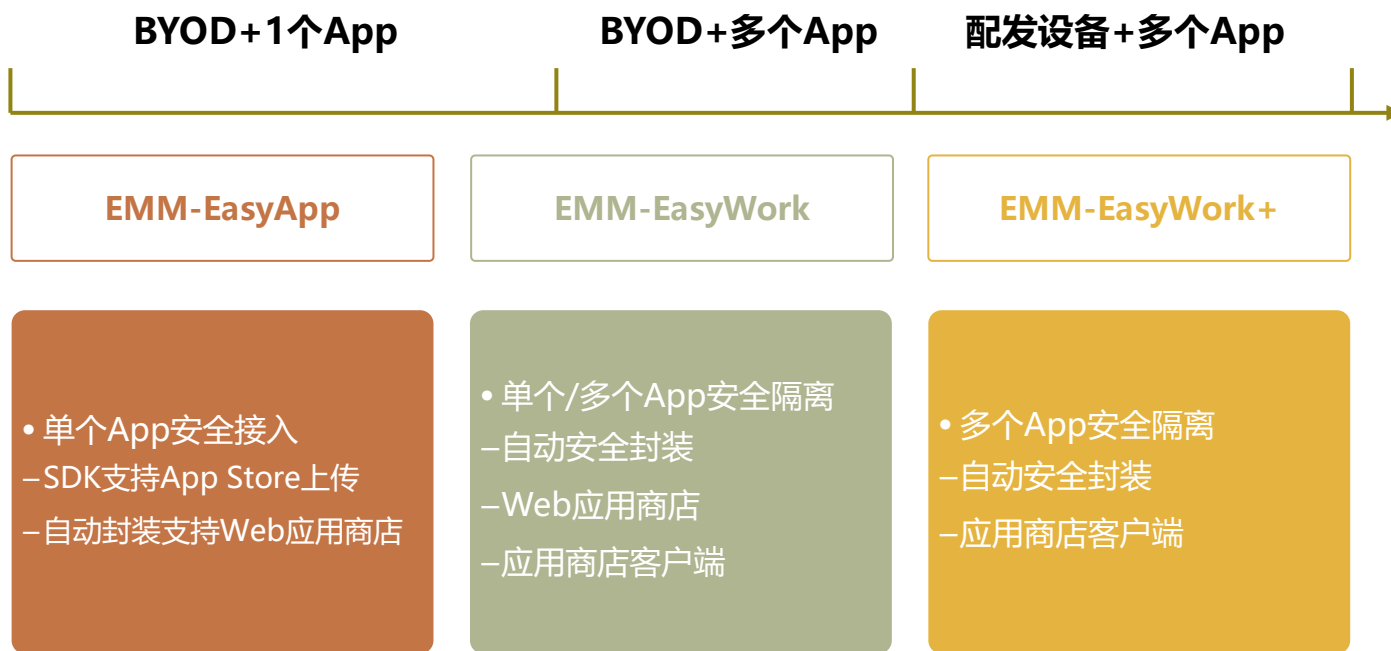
BYOD+1个App

BYOD+多个App

配发设备+多个App

EMM-EasyApp

EMM-EasyWork

EMM-EasyWork+

• 单个App安全接入
–SDK支持App Store上传
–自动封装支持Web应用商店

• 单个/多个App安全隔离
–自动安全封装
–Web应用商店
–应用商店客户端

• 多个App安全隔离
–自动安全封装
–应用商店客户端